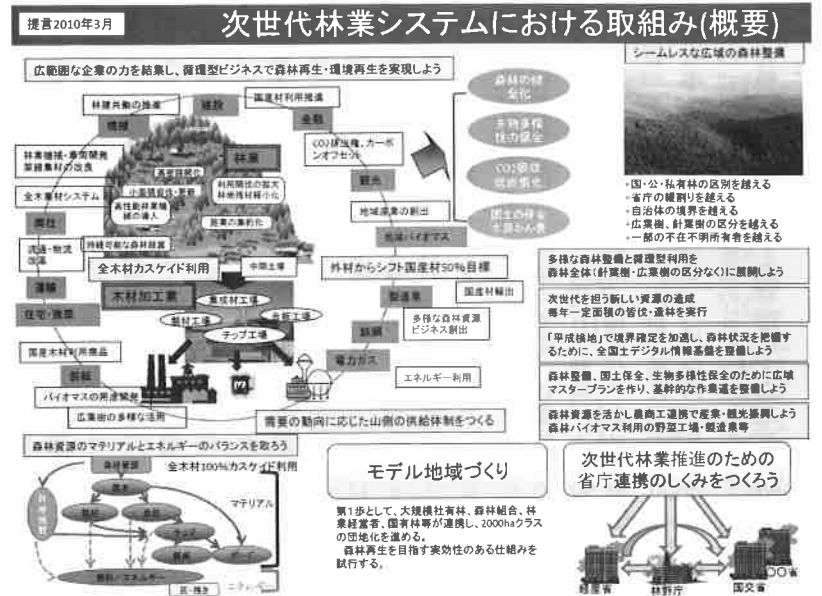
提言2010年3月

次世代林業システムにおける取組み(概要)

広範囲な企業の力を結集し、循環型ビジネスで森林再生・環境再生を実現しよう

林業共創の推進

建設

国産材利用推進

情報

金融

林業機械・農業開発 架線集材の改良

CO2排出権、カーボンオフセット

林業

高密路網

小面積皆伐・更新

利用間伐の拡大 林地残材の活用

高性能林業機械の導入

施業の集約化

全木集材システム

観光

地域産業の創出

物流

流通・物流改革

持続可能な森林経営

発電バイオマス

全木材カスケイド利用

中間土場

外材からシフト国産材50%目標

木材加工業

集成材工場

製材工場

合板工場

チップ工場

製紙業

国産材輸出

運輸

住宅・建築

多様な森林資源ビジネス創出

紙幅

国産木材利用製品

電力ガス

エネルギー利用

製紙

バイオマスの用途開発

広葉樹の多様な活用

需要の動向に応じた山側の供給体制をつくる

森林の健全化

生物多様性の保全

CO2吸収機能強化

国土の保全 水源かん養

シームレスな広域の森林整備

・国・公・私有林の区別を越える
・省庁の縦割りを越える
・自治体の境界を越える
・広葉樹、針葉樹の区分を越える
・一部の不在不明所有者を越える

多様な森林整備と循環型利用を森林全体(針葉樹・広葉樹の区分なく)に展開しよう

次世代を担う新しい資源の造成
毎年一定面積の皆伐・造林を実行

「平成検地」で境界確定を加速し、森林状況を把握するために、全国土デジタル情報基盤を整備しよう

森林整備、国土保全、生物多様性保全のために広域マスタープランを作り、基幹的な作業道を整備しよう

森林資源を活かし農商工連携で産業・観光振興しよう
森林バイオマス利用の野菜工場・観光業等

森林資源のマテリアルとエネルギーのバランスを取ろう

森林資源

全木材100%カスケイド利用

マテリアル

燃料／エネルギー

モデル地域づくり

第1歩として、大規模社有林、森林組合、林業経営者、国有林等が連携し、2000haクラスの団地化を進める。
森林再生を目指す実効性のある仕組みを試行する。

次世代林業推進のための省庁連携のしくみをつくろう

経産省

林野庁

国交省

環境省